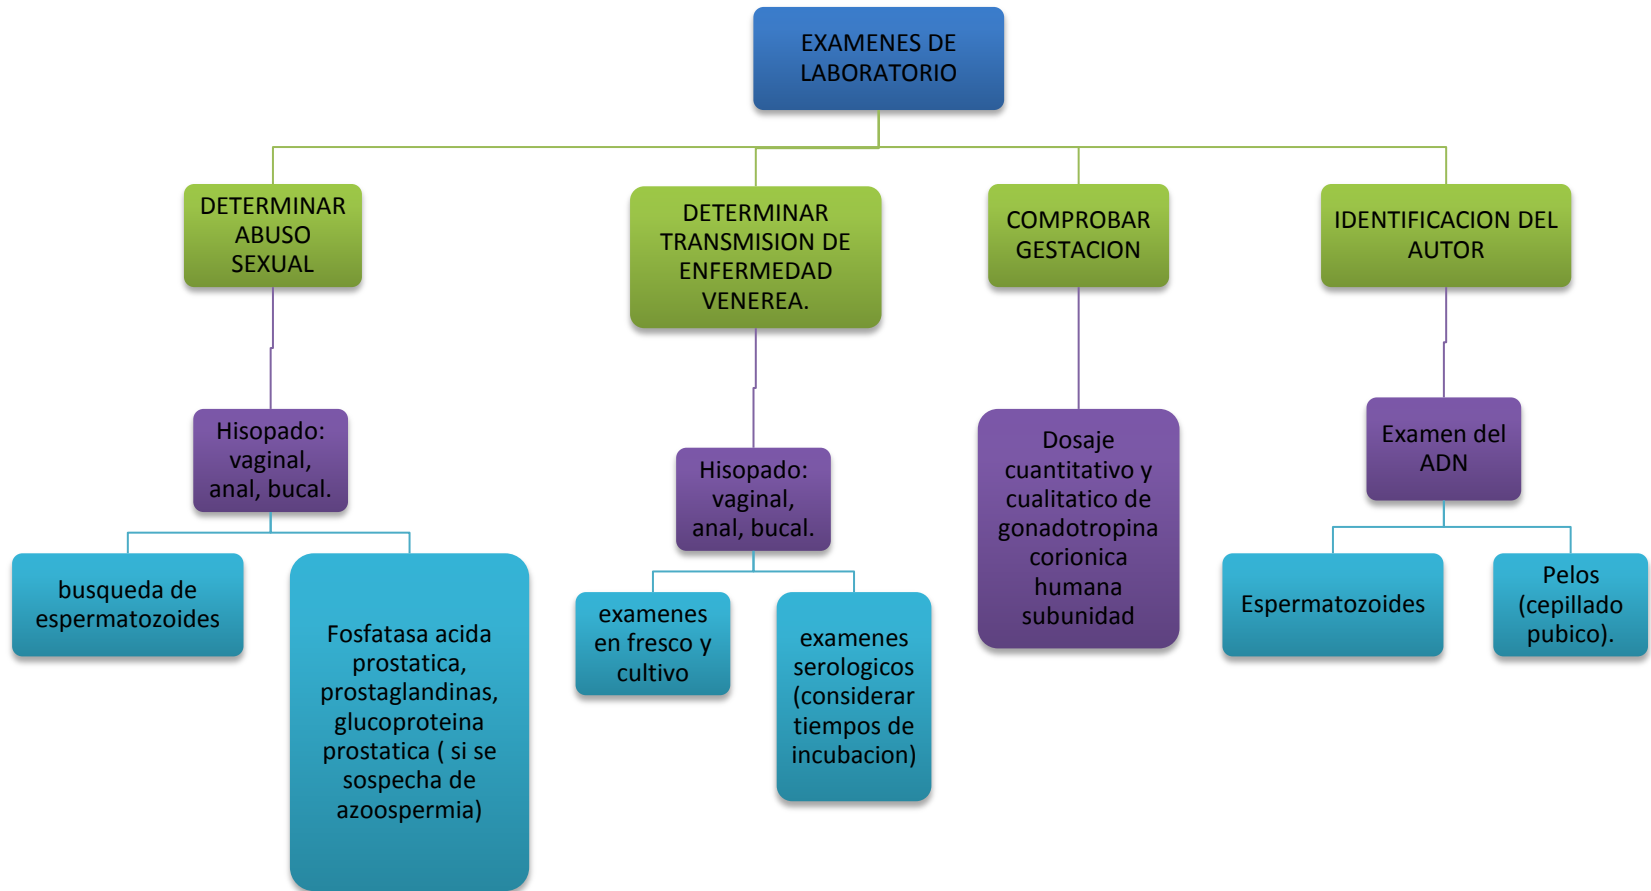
EXAMENES DE LABORATORIO

DETERMINAR ABUSO SEXUAL

Hisopado: vaginal, anal, bucal.

busqueda de espermatozoides

Fosfatasa acida prostatica, prostaglandinas, glucoproteina prostatica ( si se sospecha de azoospermia)

DETERMINAR TRANSMISION DE ENFERMEDAD VENEREA.

Hisopado: vaginal, anal, bucal.

examenes en fresco y cultivo

examenes serologicos (considerar tiempos de incubacion)

COMPROBAR GESTACION

Dosaje cuantitativo y cualitatico de gonadotropina corionica humana subunidad

IDENTIFICACION DEL AUTOR

Examen del ADN

Espermatozoides

Pelos (cepillado pubico).